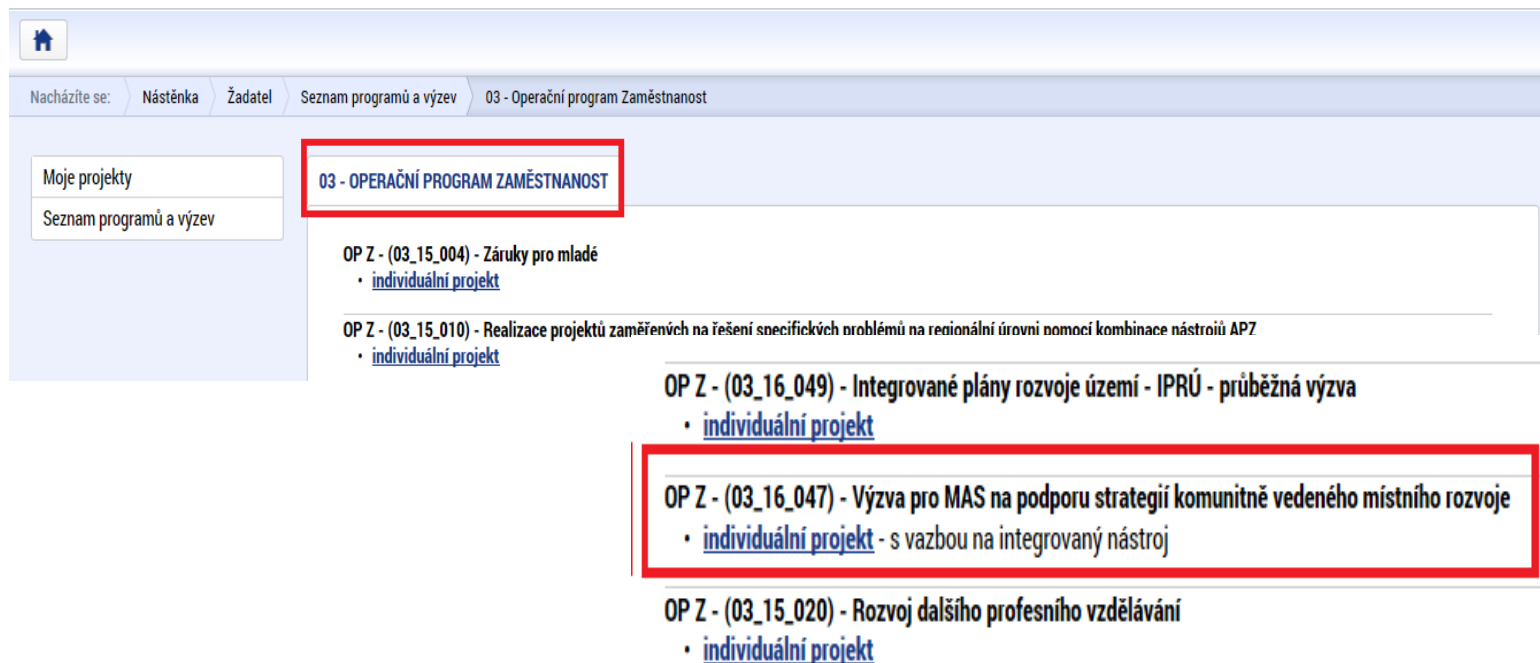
Nacházíte se: Nástěnka Žadatel Seznam programů a výzev 03 - Operační program Zaměstnanost

Moje projekty
Seznam programů a výzev

03 - OPERAČNÍ PROGRAM ZAMĚSTNANOST

OP Z - (03_15_004) - Záruky pro mladé
• individuální projekt

OP Z - (03_15_010) - Realizace projektů zaměřených na řešení specifických problémů na regionální úrovni pomocí kombinace nástrojů APZ
• individuální projekt

OP Z - (03_16_049) - Integrované plány rozvoje území - IPRÚ - průběžná výzva
• individuální projekt

OP Z - (03_16_047) - Výzva pro MAS na podporu strategií komunitně vedeného místního rozvoje
• individuální projekt - s vazbou na integrovaný nástroj

OP Z - (03_15_020) - Rozvoj dalšího profesního vzdělávání
• individuální projekt